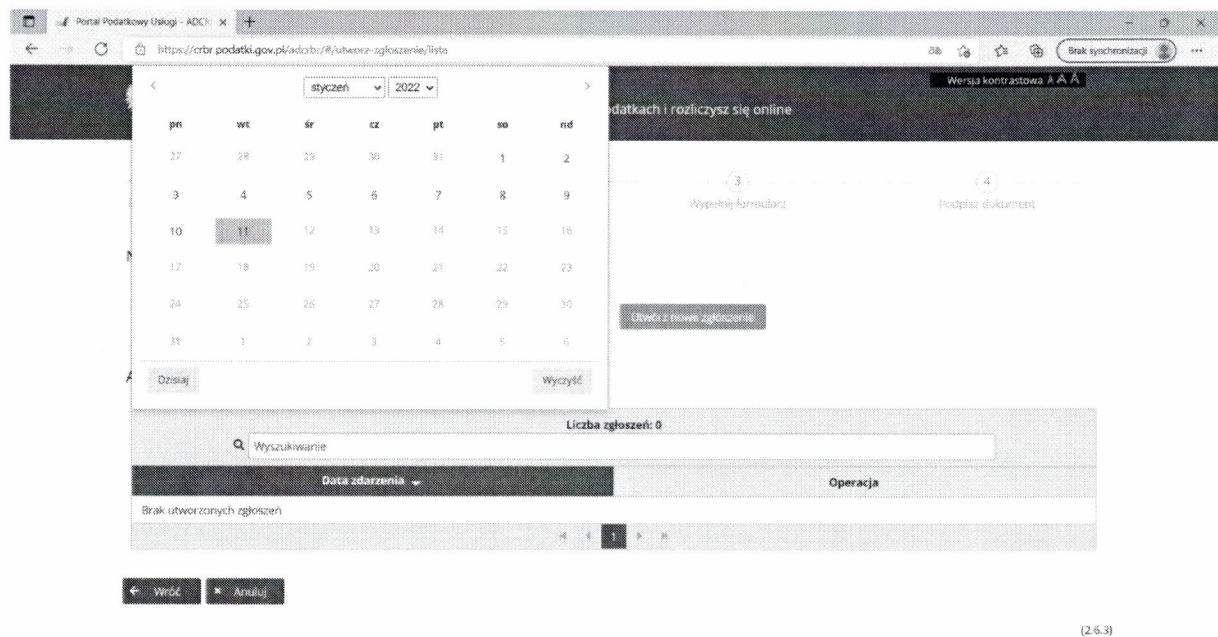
Portal Podatkowy Usługi - ADCR

https://crbr.podatki.gov.pl/adcrbr/#/utworz-zgloszenie/lista

Brak synchronizacji

Wersja kontrastowa A A A

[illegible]datkach i rozliczysz się online

styczeń 2022

| pn | wt | śr | cz | pt | so | nd |
|---|---|---|---|---|---|---|
| 27 | 28 | 29 | 30 | 31 | 1 | 2 |
| 3 | 4 | 5 | 6 | 7 | 8 | 9 |
| 10 | 11 | 12 | 13 | 14 | 15 | 16 |
| 17 | 18 | 19 | 20 | 21 | 22 | 23 |
| 24 | 25 | 26 | 27 | 28 | 29 | 30 |
| 31 | 1 | 2 | 3 | 4 | 5 | 6 |

Dzisiaj

Wyczyść

3 Wypełnij formularz

4 Podpisz dokument

Utwórz nowe zgłoszenie

Liczba zgłoszeń: 0

Wyszukiwanie

| Data zdarzenia | Operacja |
|---|---|
| Brak utworzonych zgłoszeń | |

1

Wróć

Anuluj

(2.6.3)